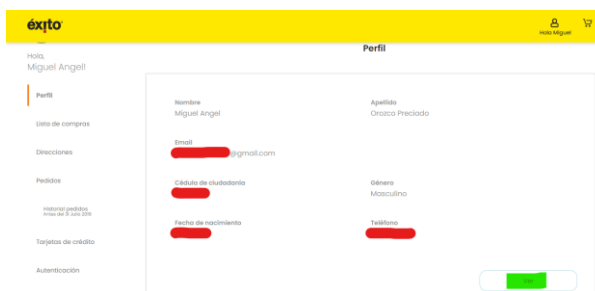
éxito

Hola Miguel

Hola,
Miguel Angel

Perfil

Lista de compras

Direcciones

Pedidos

Historial pedidos
Antes del 31 Julio 2019

Tarjetas de crédito

Autenticación

Perfil

Nombre
Miguel Angel

Apellido
Orozco Preciado

Email
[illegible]@gmail.com

Cédula de ciudadanía
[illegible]

Género
Masculino

Fecha de nacimiento
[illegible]

Teléfono
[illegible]

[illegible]